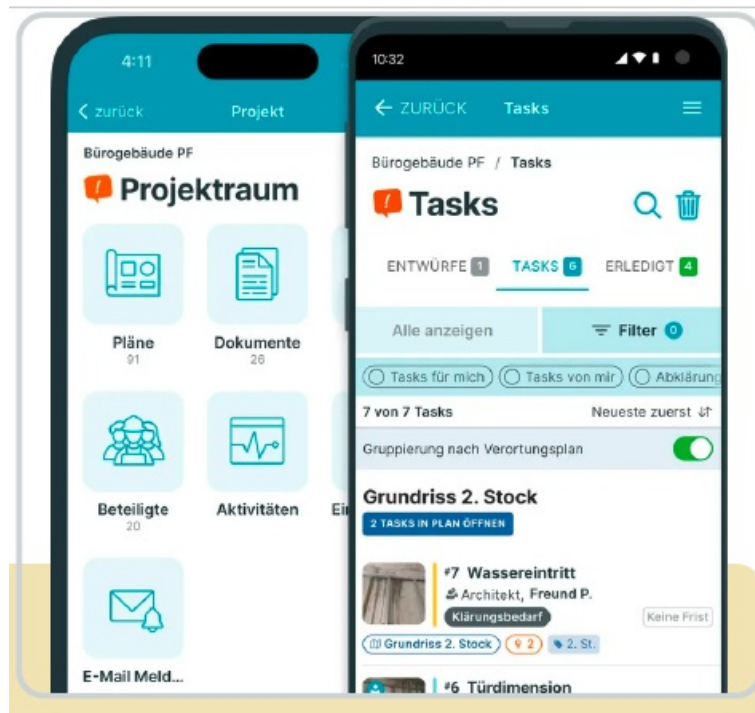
4:11

zurück Projekt

Bürogebäude PF

Projektraum

Pläne
91

Dokumente
26

Beteiligte
20

Aktivitäten

Ei

E-Mail Meld...

10:32

← ZURÜCK Tasks

Bürogebäude PF / Tasks

Tasks

ENTWÜRFE 1 TASKS 6 ERLEDIGT 4

Alle anzeigen

Filter 0

Tasks für mich Tasks von mir Abklärung

7 von 7 Tasks

Neueste zuerst

Gruppierung nach Verortungsplan

Grundriss 2. Stock

2 TASKS IN PLAN ÖFFNEN

#7 Wassereintritt

Architekt, Freund P.

Klärungsbedarf

Keine Frist

Grundriss 2. Stock 2 2. St.

#6 Türdimension